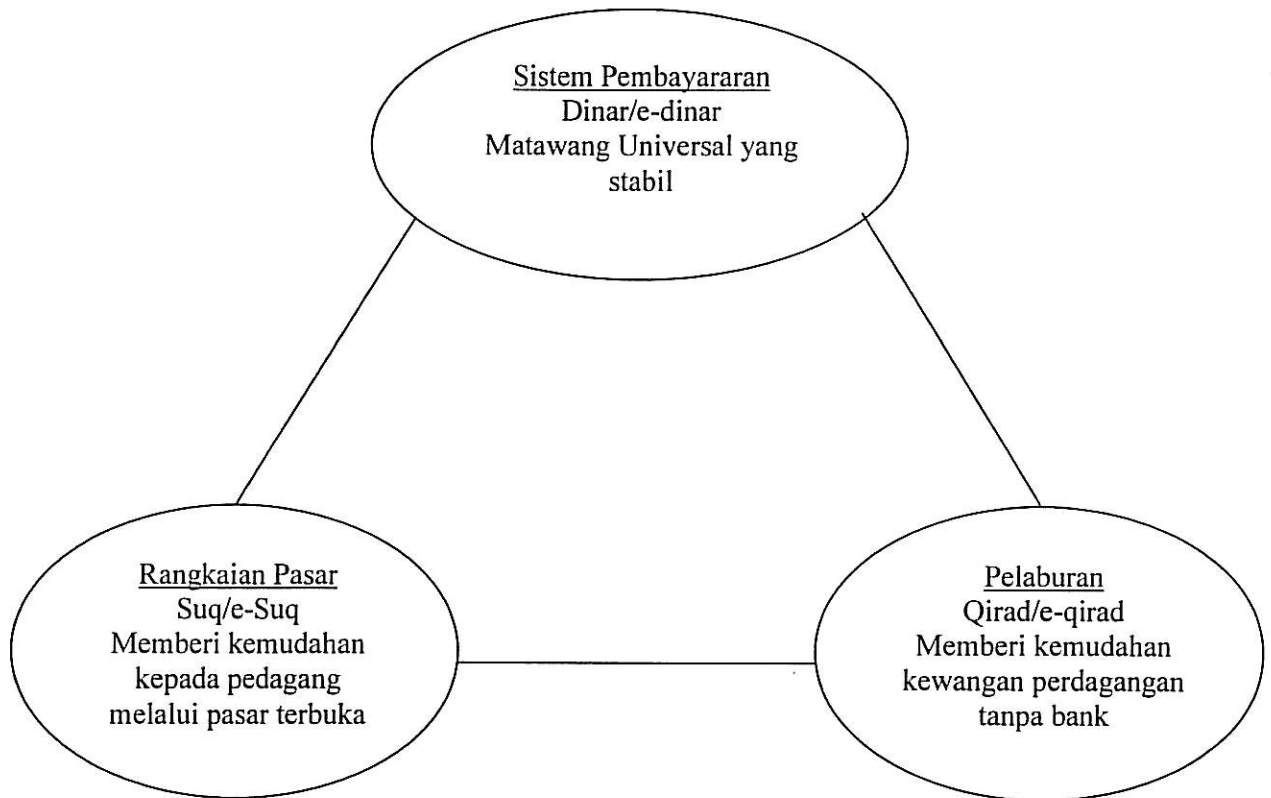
Sistem Pembayararan
Dinar/e-dinar
Matawang Universal yang stabil

Rangkaian Pasar
Suq/e-Suq
Memberi kemudahan kepada pedagang melalui pasar terbuka

Pelaburan
Qirad/e-qirad
Memberi kemudahan kewangan perdagangan tanpa bank